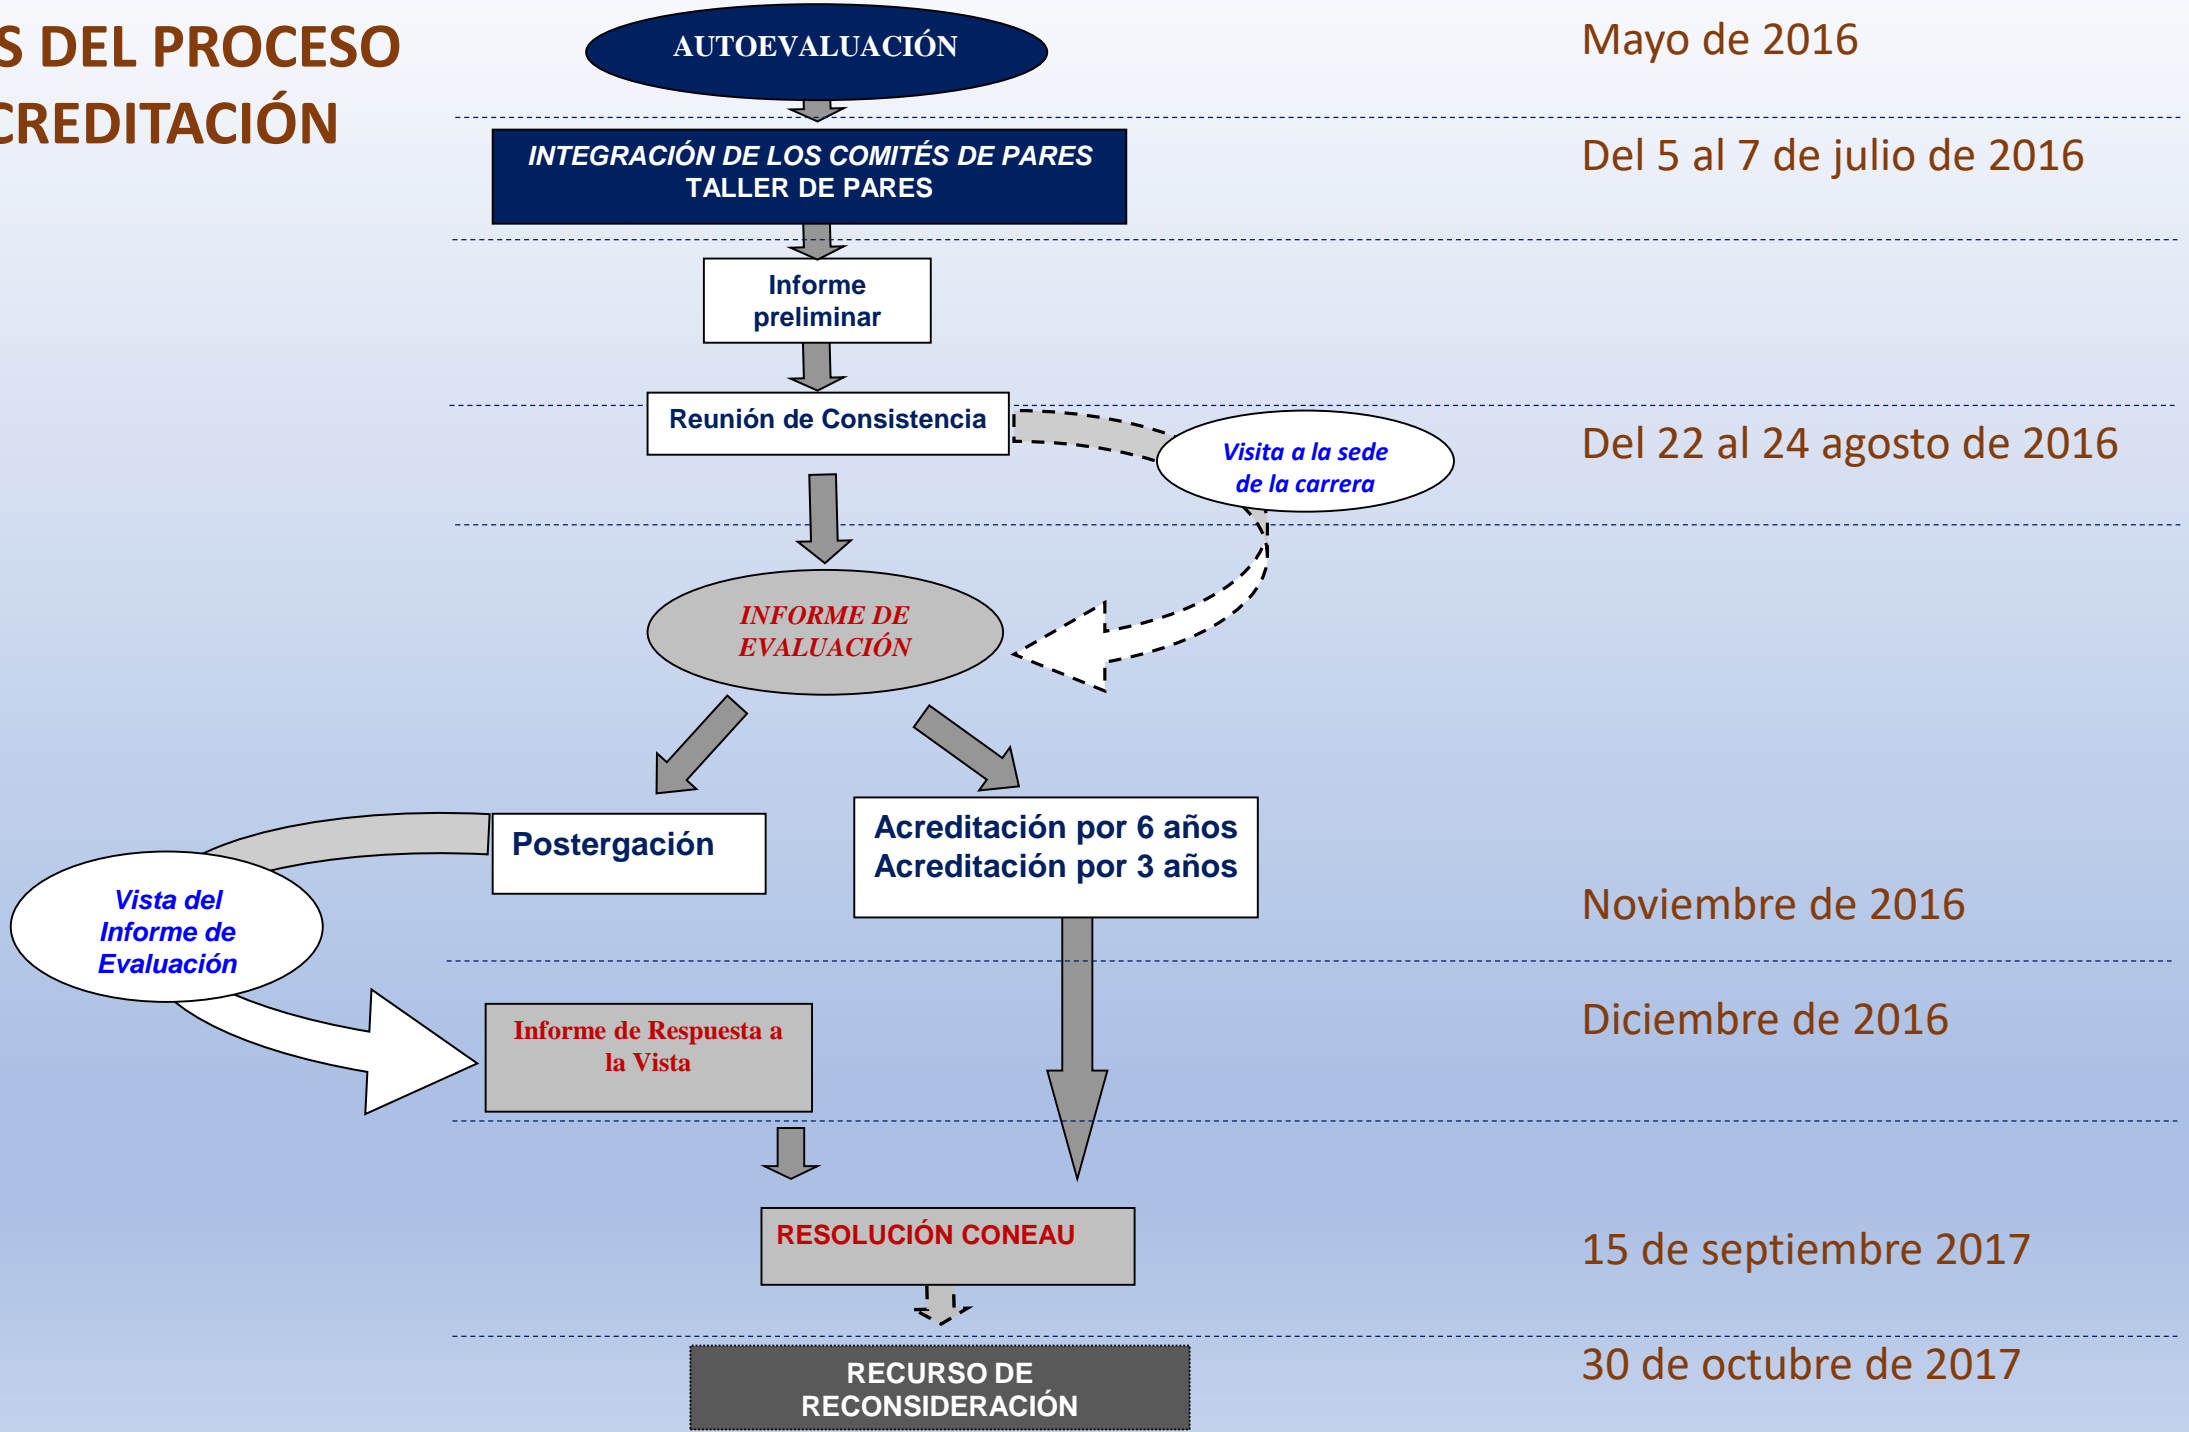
S DEL PROCESO
CREDITACIÓN

AUTOEVALUACIÓN

Mayo de 2016

INTEGRACIÓN DE LOS COMITÉS DE PARES
TALLER DE PARES

Del 5 al 7 de julio de 2016

Informe preliminar

Reunión de Consistencia

Visita a la sede de la carrera

Del 22 al 24 agosto de 2016

INFORME DE EVALUACIÓN

Postergación

Acreditación por 6 años
Acreditación por 3 años

Vista del Informe de Evaluación

Noviembre de 2016

Informe de Respuesta a la Vista

Diciembre de 2016

RESOLUCIÓN CONEAU

15 de septiembre 2017

RECURSO DE RECONSIDERACIÓN

30 de octubre de 2017